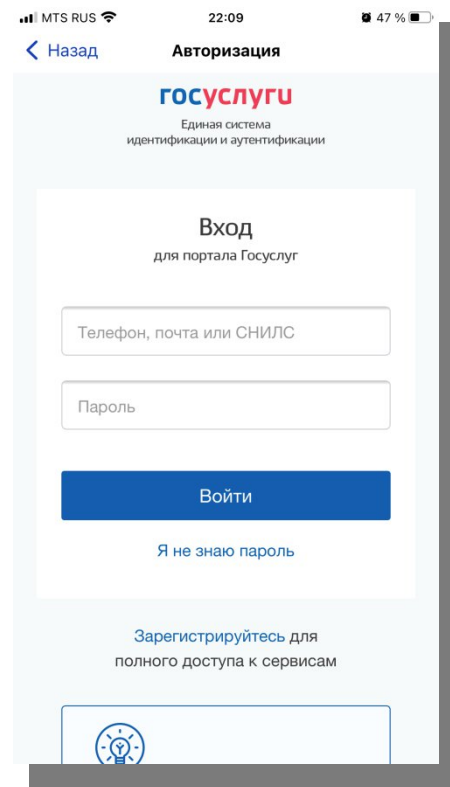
MTS RUS 22:09 47 %

Назад Авторизация

госуслуги
Единая система идентификации и аутентификации

Вход
для портала Госуслуг

Телефон, почта или СНИЛС

Пароль

Войти

Я не знаю пароль

Зарегистрируйтесь для полного доступа к сервисам